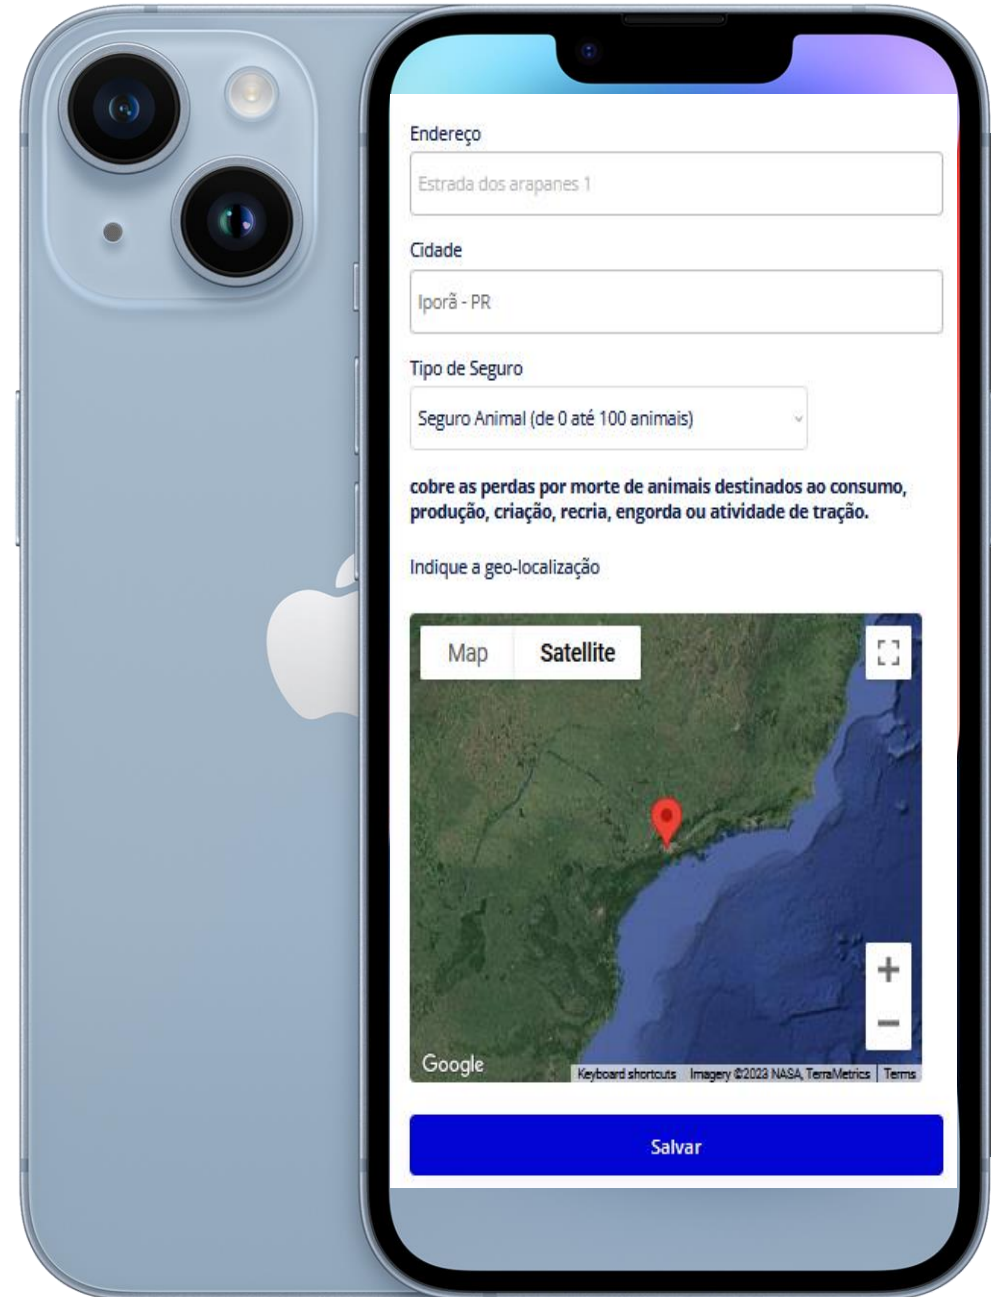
Endereço

Estrada dos arapanes 1

Cidade

Iporã - PR

Tipo de Seguro

Seguro Animal (de 0 até 100 animais)

cobre as perdas por morte de animais destinados ao consumo, produção, criação, recria, engorda ou atividade de tração.

Indique a geo-localização

Map Satellite

+
−

Google

Keyboard shortcuts Imagery ©2023 NASA, TerraMetrics Terms

Salvar